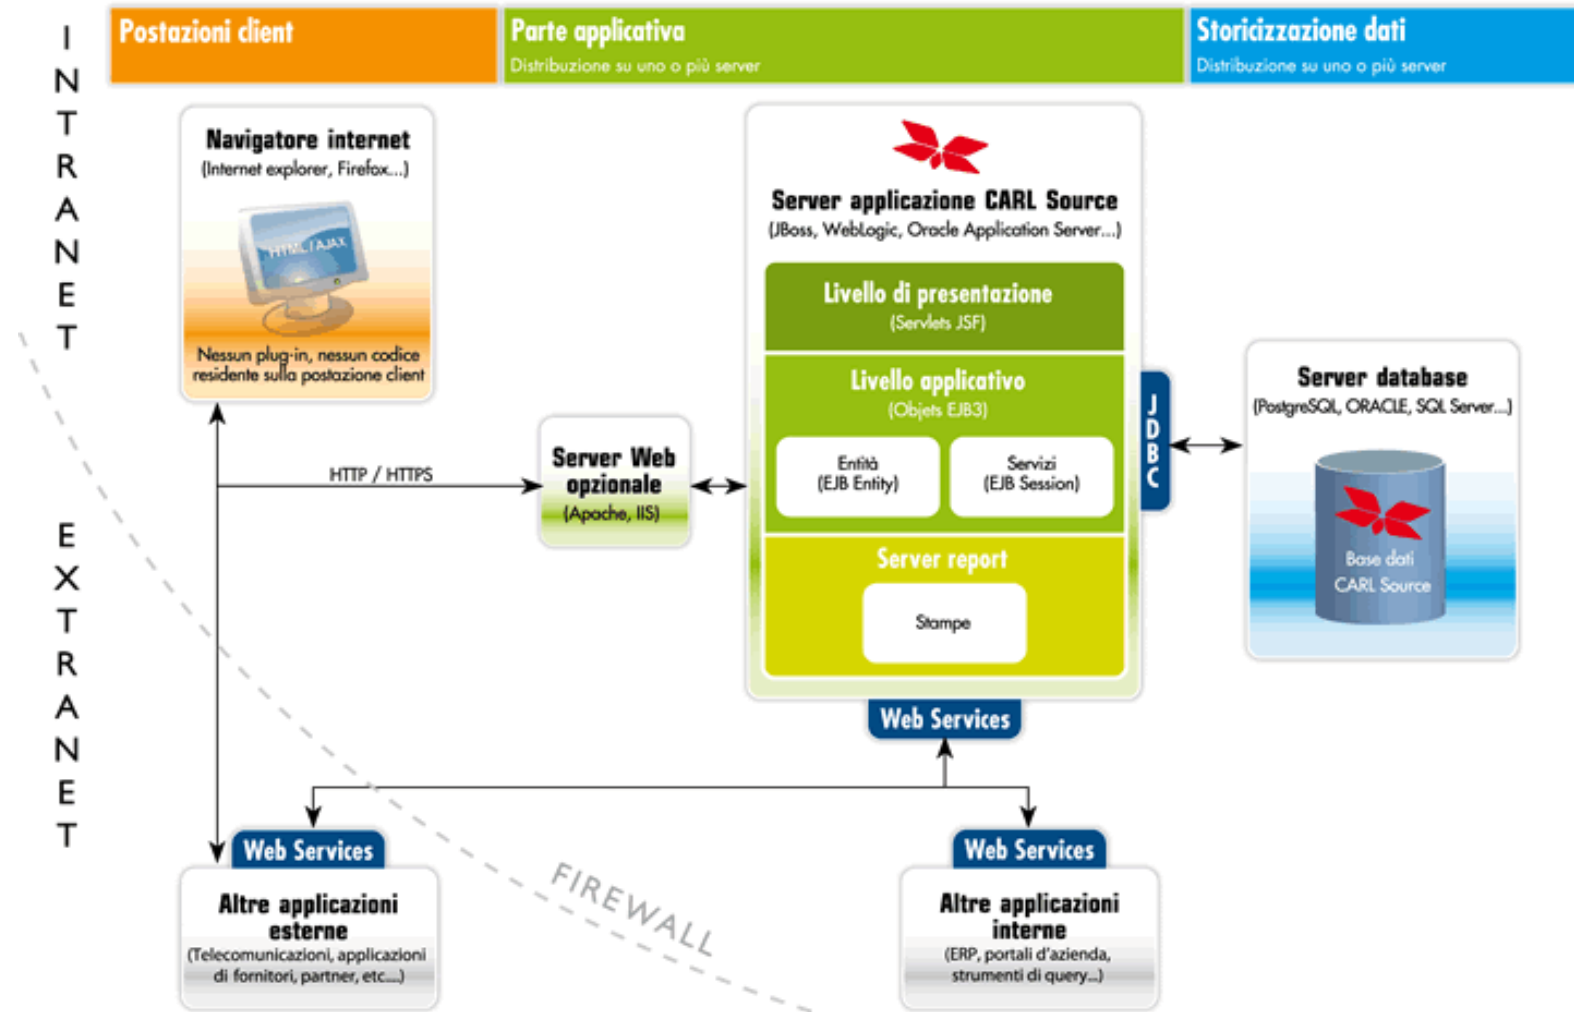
INTRANET

Postazioni client

Parte applicativa
Distribuzione su uno o più server

Storicizzazione dati
Distribuzione su uno o più server

Navigatore internet
(Internet explorer, Firefox...)

HTML / AJAX

Nessun plug-in, nessun codice residente sulla postazione client

Server applicazione CARL Source
(JBoss, WebLogic, Oracle Application Server...)

Livello di presentazione
(Servlets JSF)

Livello applicativo
(Objets EJB3)

Entità
(EJB Entity)

Servizi
(EJB Session)

Server report

Stampe

JDBC

Server database
(PostgreSQL, ORACLE, SQL Server...)

Base dati
CARL Source

HTTP / HTTPS

Server Web opzionale
(Apache, IIS)

Web Services

EXTRANET

Web Services

Altre applicazioni esterne
(Telecomunicazioni, applicazioni di fornitori, partner, etc...)

FIREWALL

Web Services

Altre applicazioni interne
(ERP, portali d'azienda, strumenti di query...)